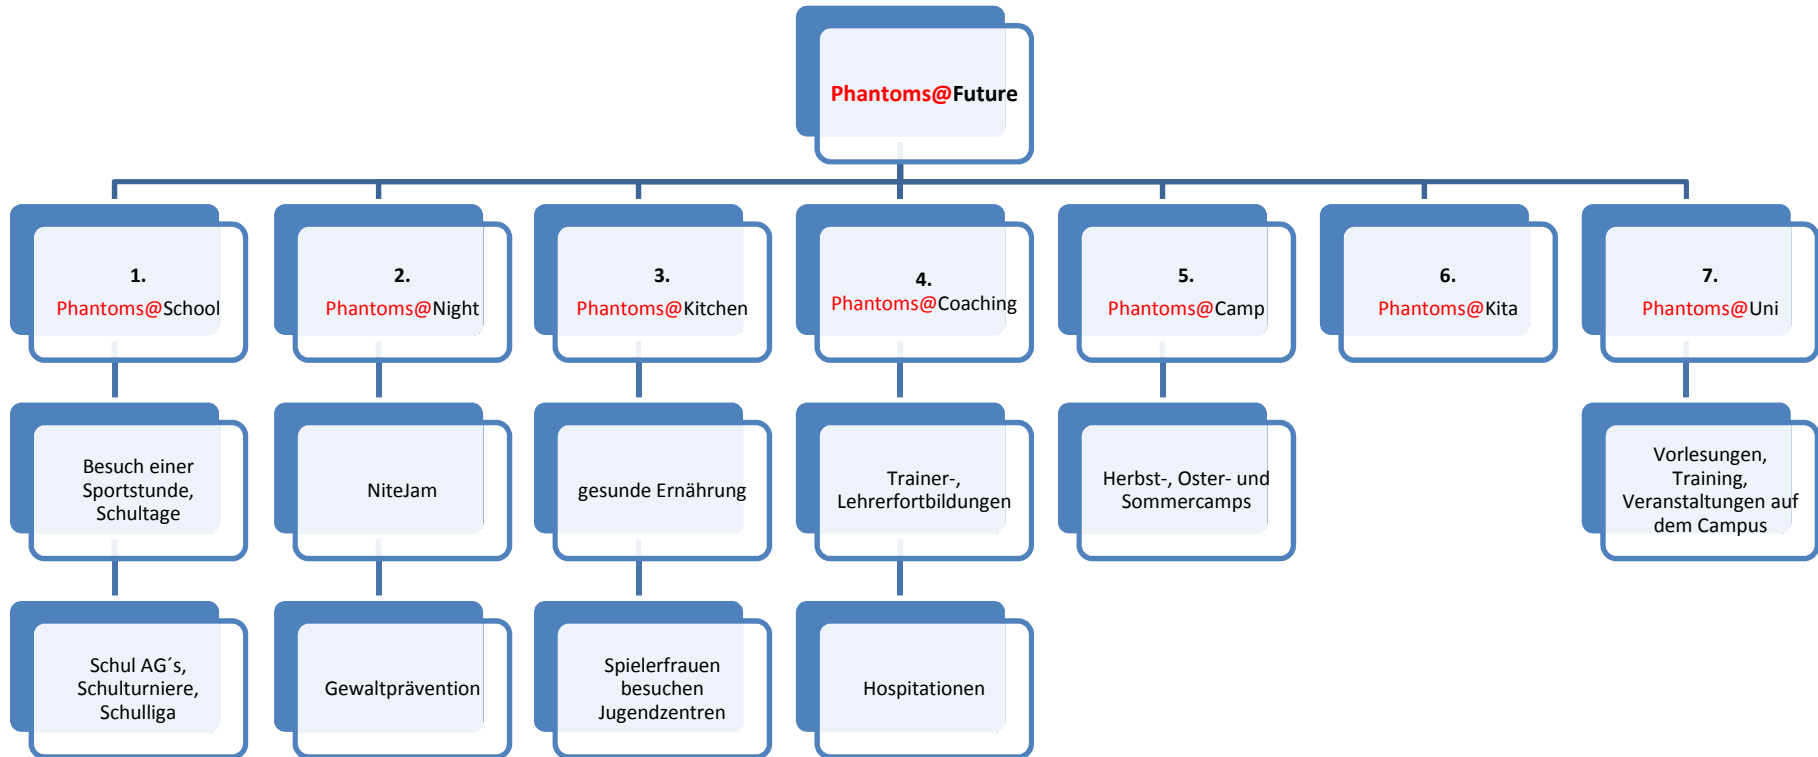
Phantoms@Future

1.
Phantoms@School

Besuch einer Sportstunde, Schultage

Schul AG´s, Schulturniere, Schulliga

2.
Phantoms@Night

NiteJam

Gewaltprävention

3.
Phantoms@Kitchen

gesunde Ernährung

Spielerfrauen besuchen Jugendzentren

4.
Phantoms@Coaching

Trainer-, Lehrerfortbildungen

Hospitationen

5.
Phantoms@Camp

Herbst-, Oster- und Sommercamps

6.
Phantoms@Kita

7.
Phantoms@Uni

Vorlesungen, Training, Veranstaltungen auf dem Campus